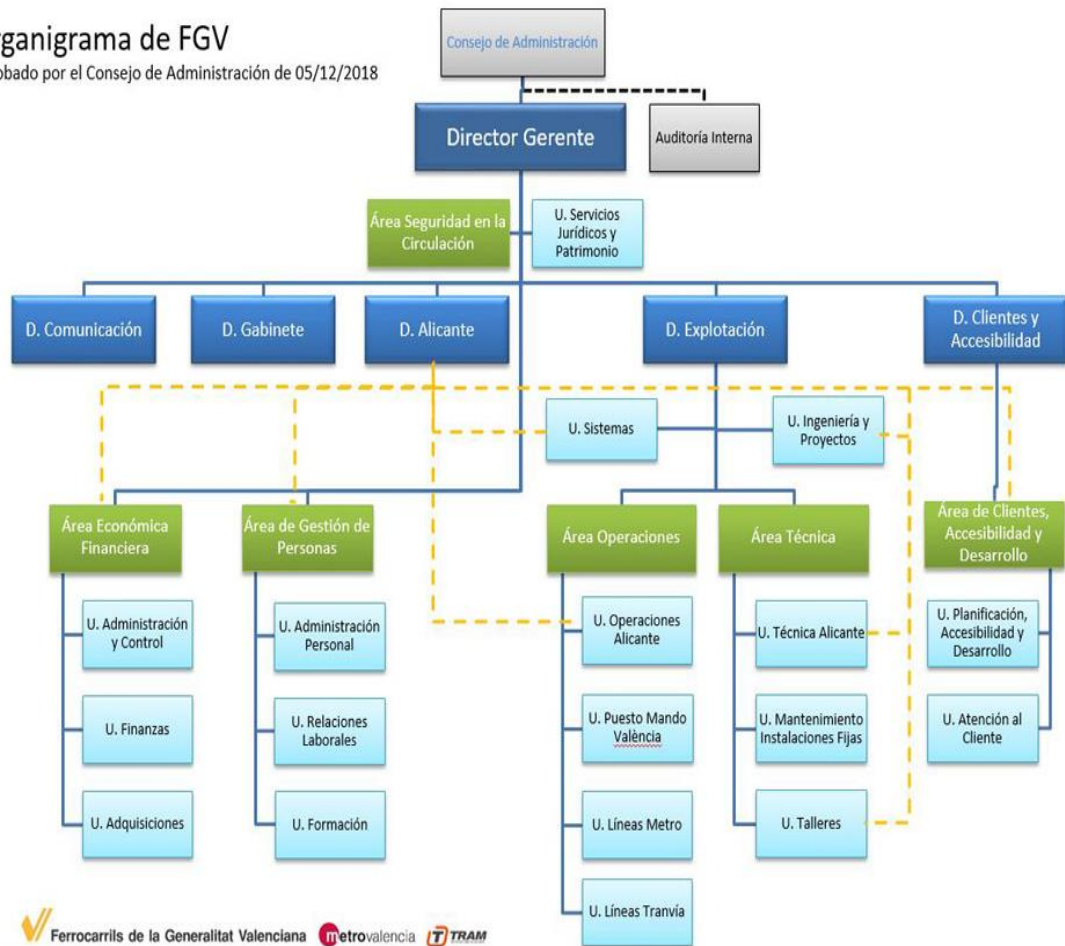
rganigrama de FGV
obado por el Consejo de Administración de 05/12/2018

Consejo de Administración

Director Gerente

Auditoría Interna

Área Seguridad en la Circulación

U. Servicios Jurídicos y Patrimonio

D. Comunicación

D. Gabinete

D. Alicante

D. Explotación

D. Clientes y Accesibilidad

U. Sistemas

U. Ingeniería y Proyectos

Área Económica Financiera

Área de Gestión de Personas

Área Operaciones

Área Técnica

Área de Clientes, Accesibilidad y Desarrollo

U. Administración y Control

U. Finanzas

U. Adquisiciones

U. Administración Personal

U. Relaciones Laborales

U. Formación

U. Operaciones Alicante

U. Puesto Mando València

U. Líneas Metro

U. Líneas Tranvía

U. Técnica Alicante

U. Mantenimiento Instalaciones Fijas

U. Talleres

U. Planificación, Accesibilidad y Desarrollo

U. Atención al Cliente

Ferrocarrils de la Generalitat Valenciana metrovalencia TRAM